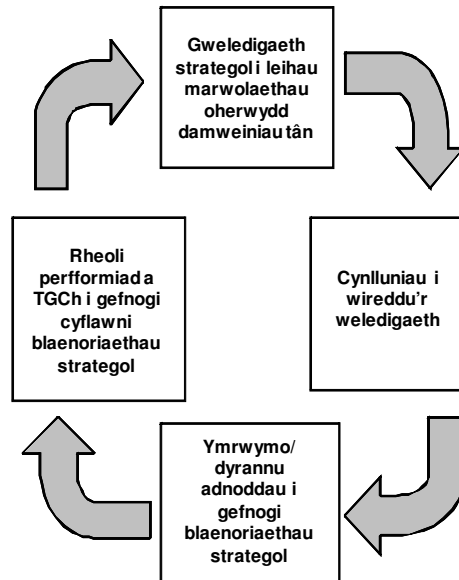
Gweledigaeth strategol i leihau marwolaethau oherwydd damweiniau tân

Cynlluniau i wireddu'r weledigaeth

Ymrwymo/ dyrannu adnoddau i gefnogi blaenoriaethau strategol

Rheoli perfformiad a TGCh i gefnogi cyflawni blaenoriaethau strategol